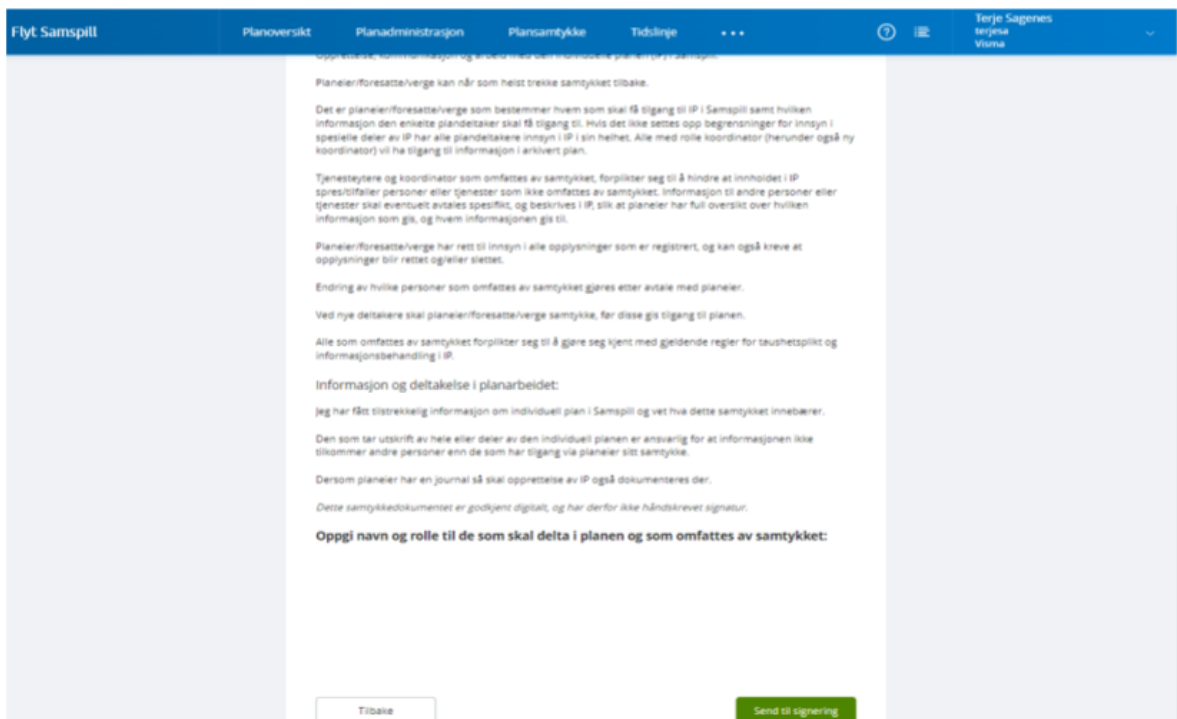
Flyt Samspill Planoversikt Planadministrasjon Plansamtykke Tidslinje • • •

Terje Sagenes
terjesa
Visma

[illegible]

Planeier/foresatte/verge kan når som helst trekke samtykket tilbake.

Det er planeier/foresatte/verge som bestemmer hvem som skal få tilgang til IP i Samspill samt hvilken informasjon den enkelte plandeltaker skal få tilgang til. Hvis det ikke settes opp begrensninger for innsyn i spesielle deler av IP har alle plandeltakere innsyn i IP i sin helhet. Alle med rolle koordinator (herunder også ny koordinator) vil ha tilgang til informasjon i arkivert plan.

Tjenesteytere og koordinator som omfattes av samtykket, forplikter seg til å hindre at innholdet i IP spres/tilfaller personer eller tjenester som ikke omfattes av samtykket. Informasjon til andre personer eller tjenester skal eventuelt avtales spesifikt, og beskrives i IP, slik at planeier har full oversikt over hvilken informasjon som gis, og hvem informasjonen gis til.

Planeier/foresatte/verge har rett til innsyn i alle opplysninger som er registrert, og kan også kreve at opplysninger blir rettet og/eller slettet.

Endring av hvilke personer som omfattes av samtykket gjøres etter avtale med planeier.

Ved nye deltakere skal planeier/foresatte/verge samtykke, før disse gis tilgang til planen.

Alle som omfattes av samtykket forplikter seg til å gjøre seg kjent med gjeldende regler for taushetsplikt og informasjonsbehandling i IP.

Informasjon og deltakelse i planarbeidet:

Jeg har fått tilstrekkelig informasjon om individuell plan i Samspill og vet hva dette samtykket innebærer.

Den som tar utskrift av hele eller deler av den individuell planen er ansvarlig for at informasjonen ikke tilkommer andre personer enn de som har tilgang via planeier sitt samtykke.

Dersom planeier har en journal så skal opprettelse av IP også dokumenteres der.

Dette samtykkedokumentet er godkjent digitalt, og har derfor ikke håndskrevet signatur.

Oppgi navn og rolle til de som skal delta i planen og som omfattes av samtykket:

Tilbake

Send til signering